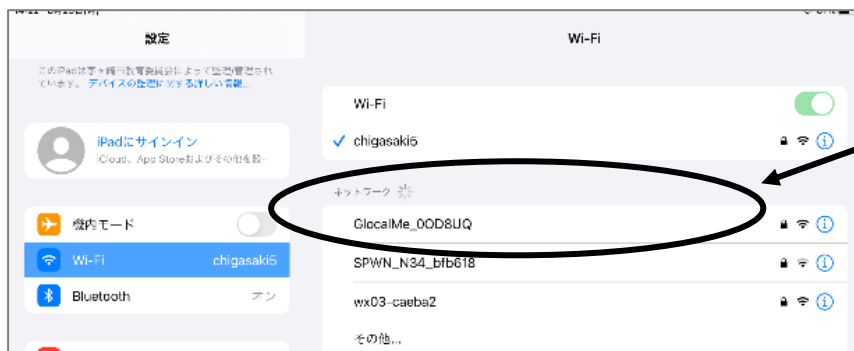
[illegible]

設定

このiPadは茅ヶ崎市教育委員会によって監視/管理されています。デバイスの監視に関する詳しい情報...

iPadにサインイン
iCloud、App Storeおよびその他...

機内モード

Wi-Fi chigasaki5

Bluetooth オン

Wi-Fi

Wi-Fi

✓ chigasaki5

ネットワーク

GlocalMe_0OD8UQ

SPWN_N34_bfb618

wx03-caeba2

その他...